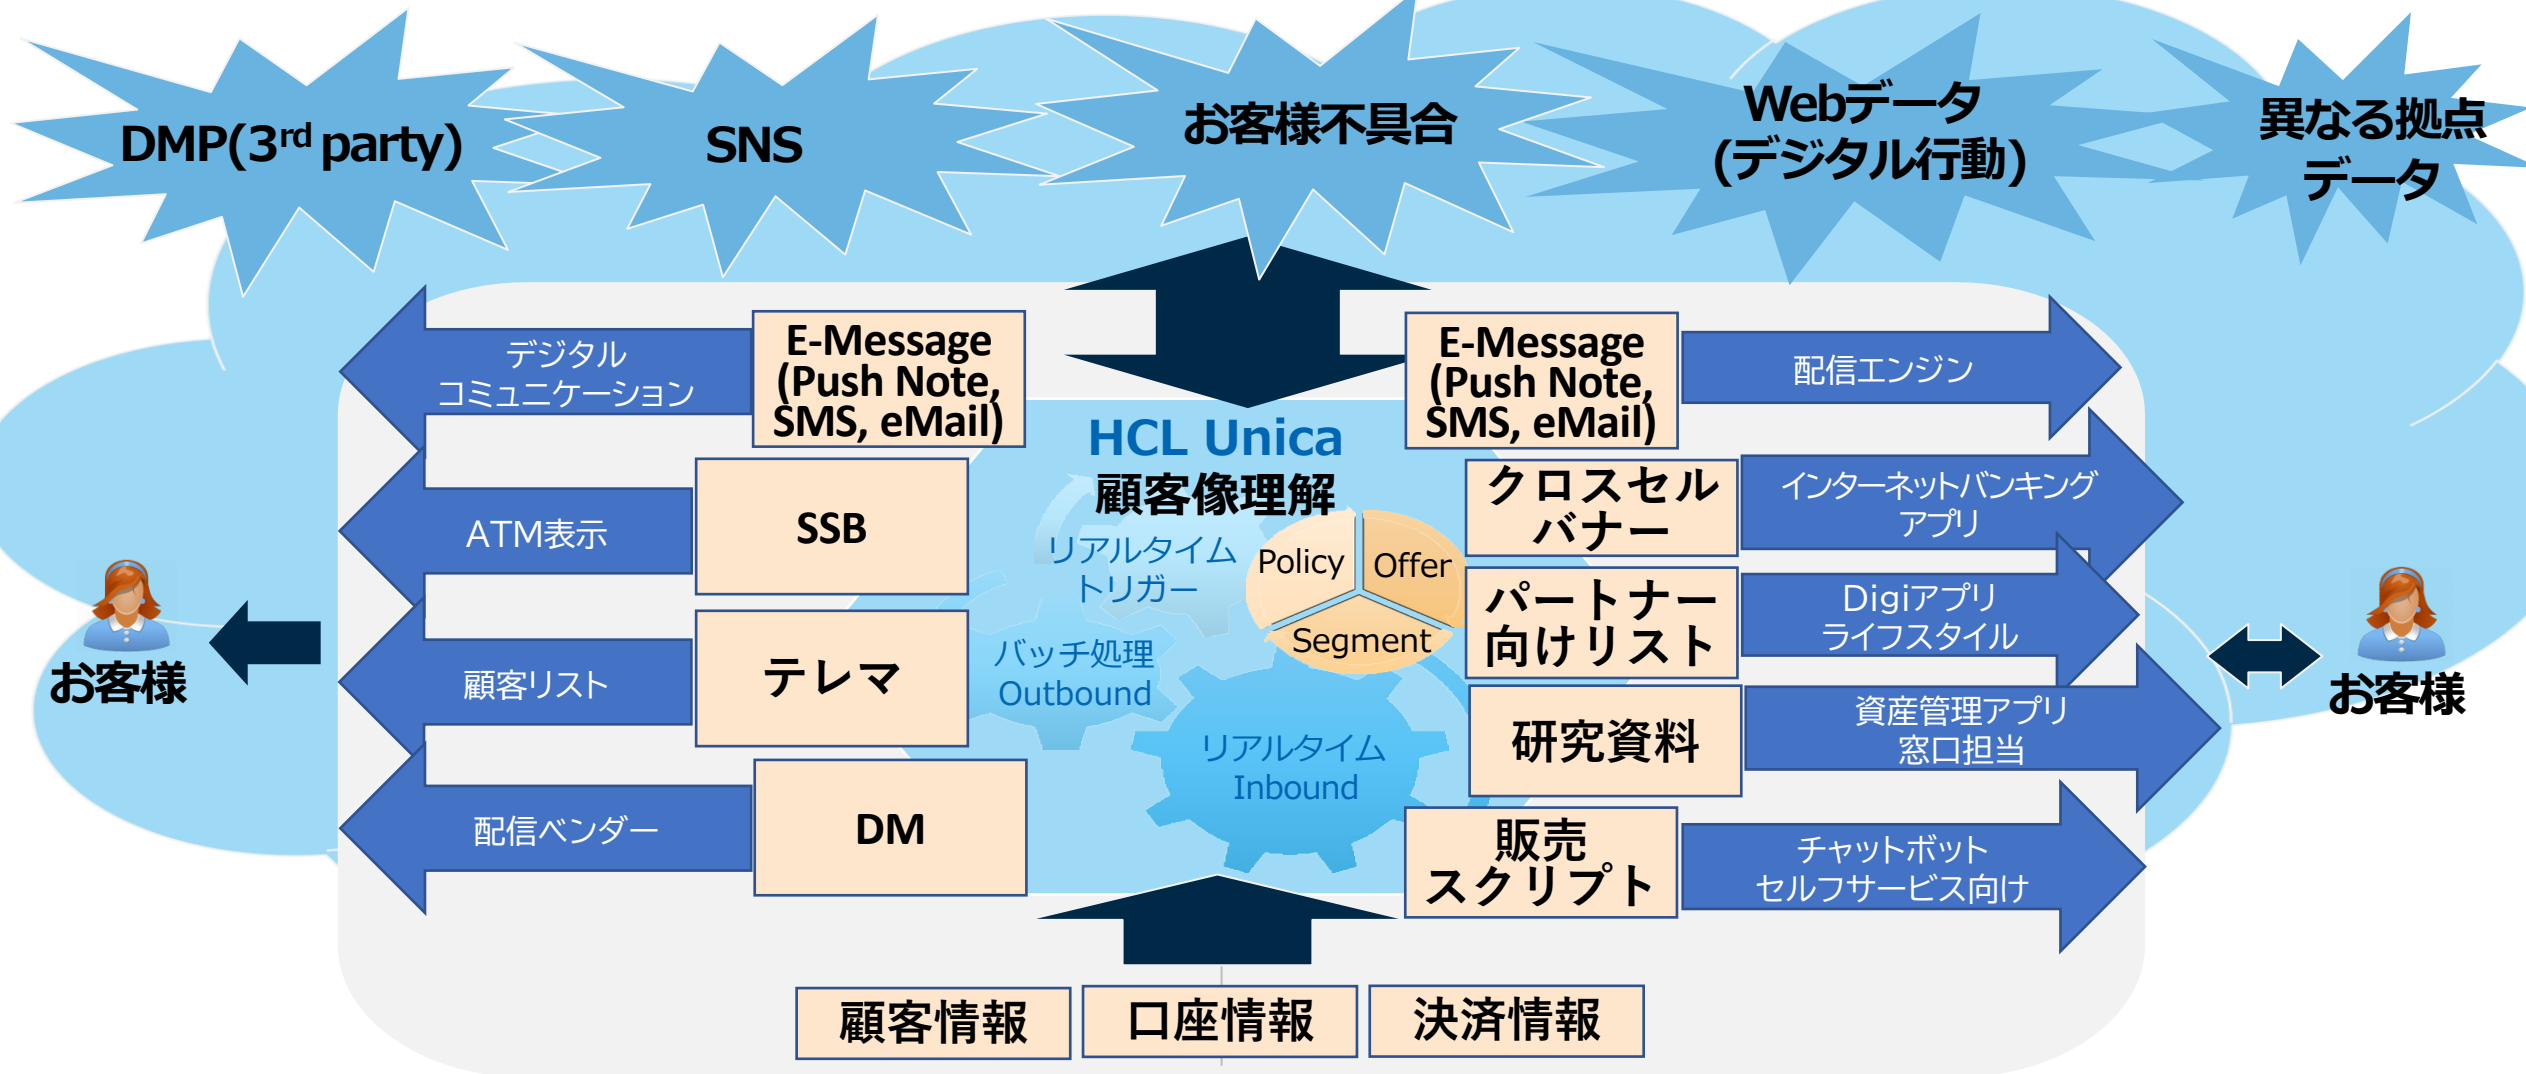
DMP(3$^{rd}$ party)

SNS

お客様不具合

Webデータ (デジタル行動)

異なる拠点データ

デジタル コミュニケーション

E-Message (Push Note, SMS, eMail)

E-Message (Push Note, SMS, eMail)

配信エンジン

HCL Unica

顧客像理解

ATM表示

SSB

リアルタイム トリガー

Policy

Offer

Segment

クロスセル バナー

インターネットバンキング アプリ

パートナー 向けリスト

Digiアプリ ライフスタイル

お客様

顧客リスト

テレマ

バッチ処理 Outbound

お客様

リアルタイム Inbound

研究資料

資産管理アプリ 窓口担当

配信ベンダー

DM

販売 スクリプト

チャットボット セルフサービス向け

顧客情報

口座情報

決済情報